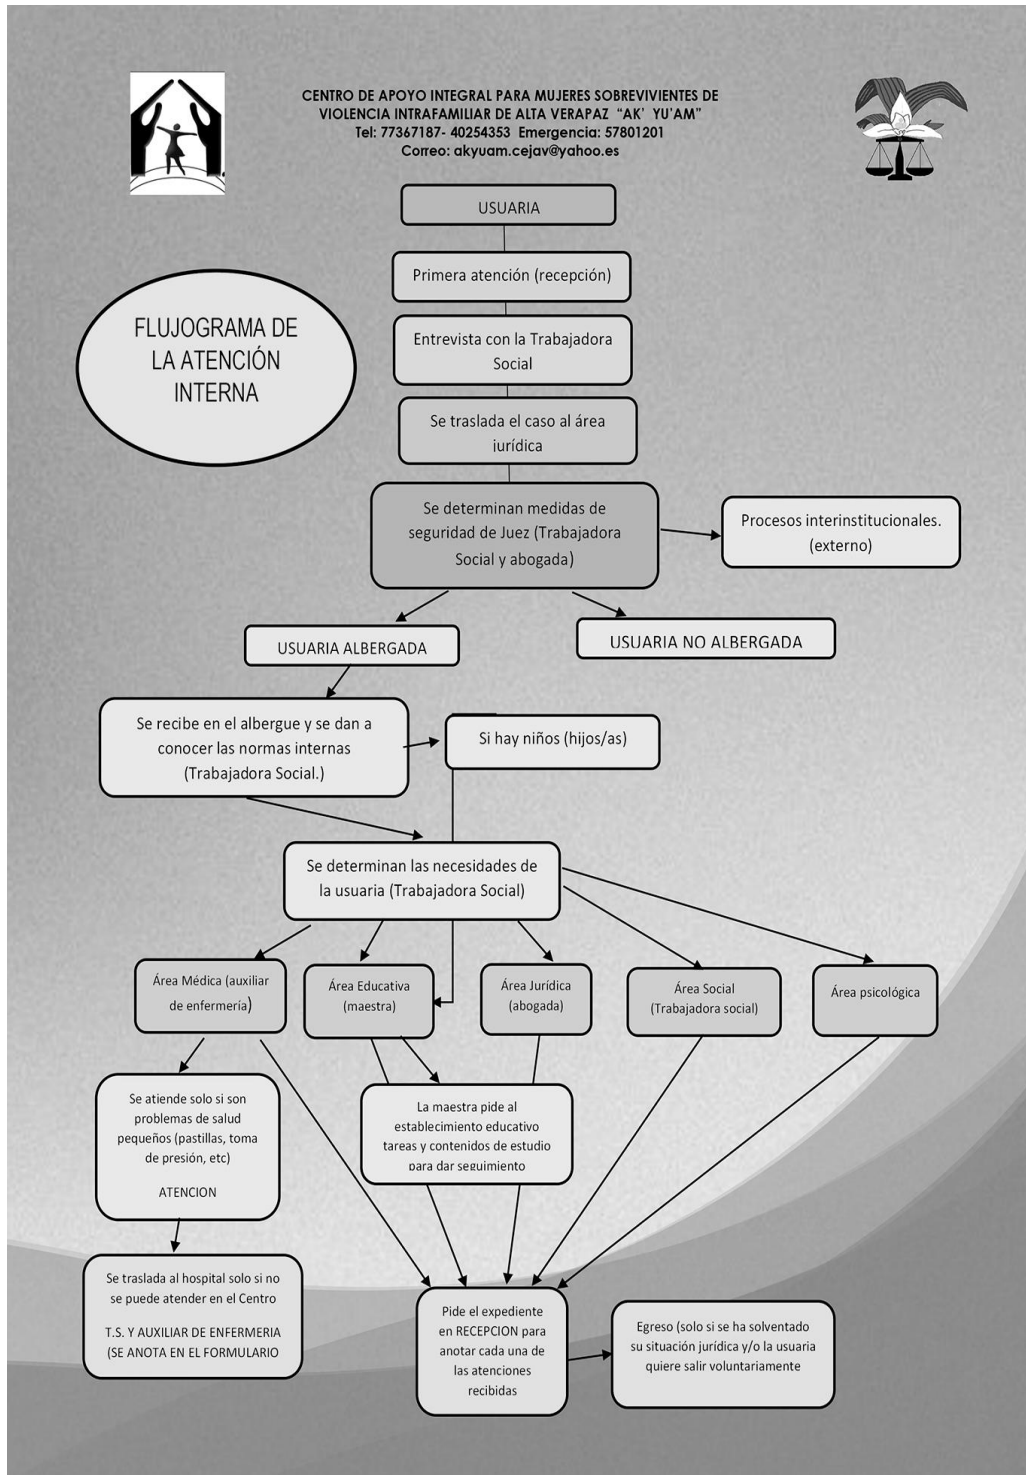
CENTRO DE APOYO INTEGRAL PARA MUJERES SOBREVIVIENTES DE VIOLENCIA INTRAFAMILIAR DE ALTA VERAPAZ "AK' YU'AM"
Tel: 77367187- 40254353 Emergencia: 57801201
Correo: akyuam.cejav@yahoo.es

FLUJOGRAMA DE LA ATENCIÓN INTERNA

USUARIA

Primera atención (recepción)

Entrevista con la Trabajadora Social

Se traslada el caso al área jurídica

Se determinan medidas de seguridad de Juez (Trabajadora Social y abogada)

Procesos interinstitucionales. (externo)

USUARIA ALBERGADA

USUARIA NO ALBERGADA

Se recibe en el albergue y se dan a conocer las normas internas (Trabajadora Social.)

Si hay niños (hijos/as)

Se determinan las necesidades de la usuaria (Trabajadora Social)

Área Médica (auxiliar de enfermería)

Área Educativa (maestra)

Área Jurídica (abogada)

Área Social (Trabajadora social)

Área psicológica

Se atiende solo si son problemas de salud pequeños (pastillas, toma de presión, etc)

ATENCION

La maestra pide al establecimiento educativo tareas y contenidos de estudio para dar seguimiento

Se traslada al hospital solo si no se puede atender en el Centro

T.S. Y AUXILIAR DE ENFERMERIA (SE ANOTA EN EL FORMULARIO

Pide el expediente en RECEPCION para anotar cada una de las atenciones recibidas

Egreso (solo si se ha solventado su situación jurídica y/o la usuaria quiere salir voluntariamente